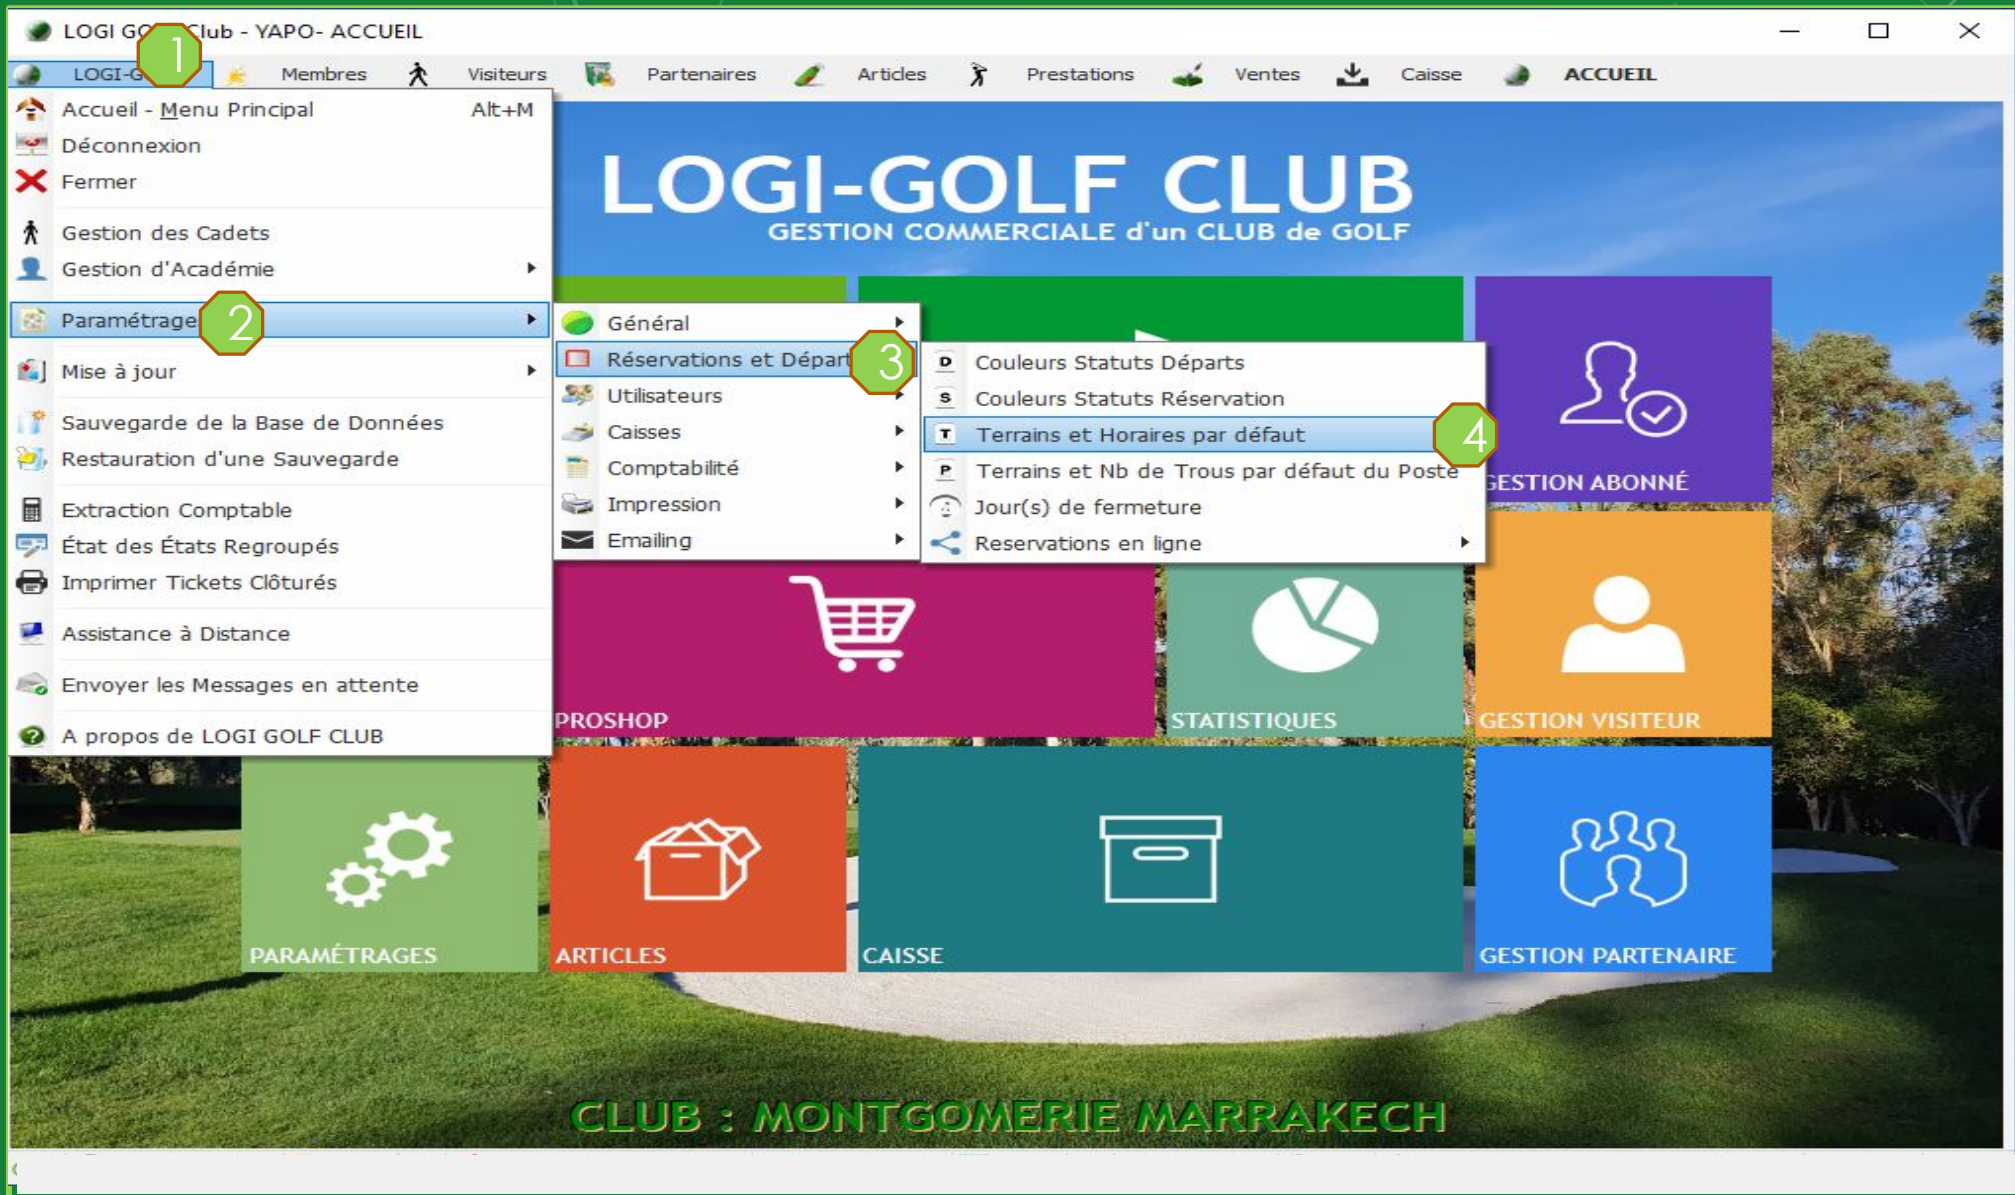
LOGI GO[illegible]Club - YAPO- ACCUEIL

1

LOGI-G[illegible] Membres Visiteurs Partenaires Articles Prestations Ventes Caisse ACCUEIL

Accueil - Menu Principal Alt+M
Déconnexion
Fermer
Gestion des Cadets
Gestion d'Académie
Paramétrage
2
Mise à jour
Sauvegarde de la Base de Données
Restauration d'une Sauvegarde
Extraction Comptable
État des États Regroupés
Imprimer Tickets Clôturés
Assistance à Distance
Envoyer les Messages en attente
A propos de LOGI GOLF CLUB

Général
Réservations et Départ
3
Utilisateurs
Caisses
Comptabilité
Impression
Emailing

D Couleurs Statuts Départs
S Couleurs Statuts Réservation
T Terrains et Horaires par défaut
4
P Terrains et Nb de Trous par défaut du Poste
Jour(s) de fermeture
Reservations en ligne

LOGI-GOLF CLUB
GESTION COMMERCIALE d'un CLUB de GOLF

GESTION ABONNÉ
PROSHOP
STATISTIQUES
GESTION VISITEUR
PARAMÉTRAGES
ARTICLES
CAISSE
GESTION PARTENAIRE

CLUB : MONTGOMERIE MARRAKECH